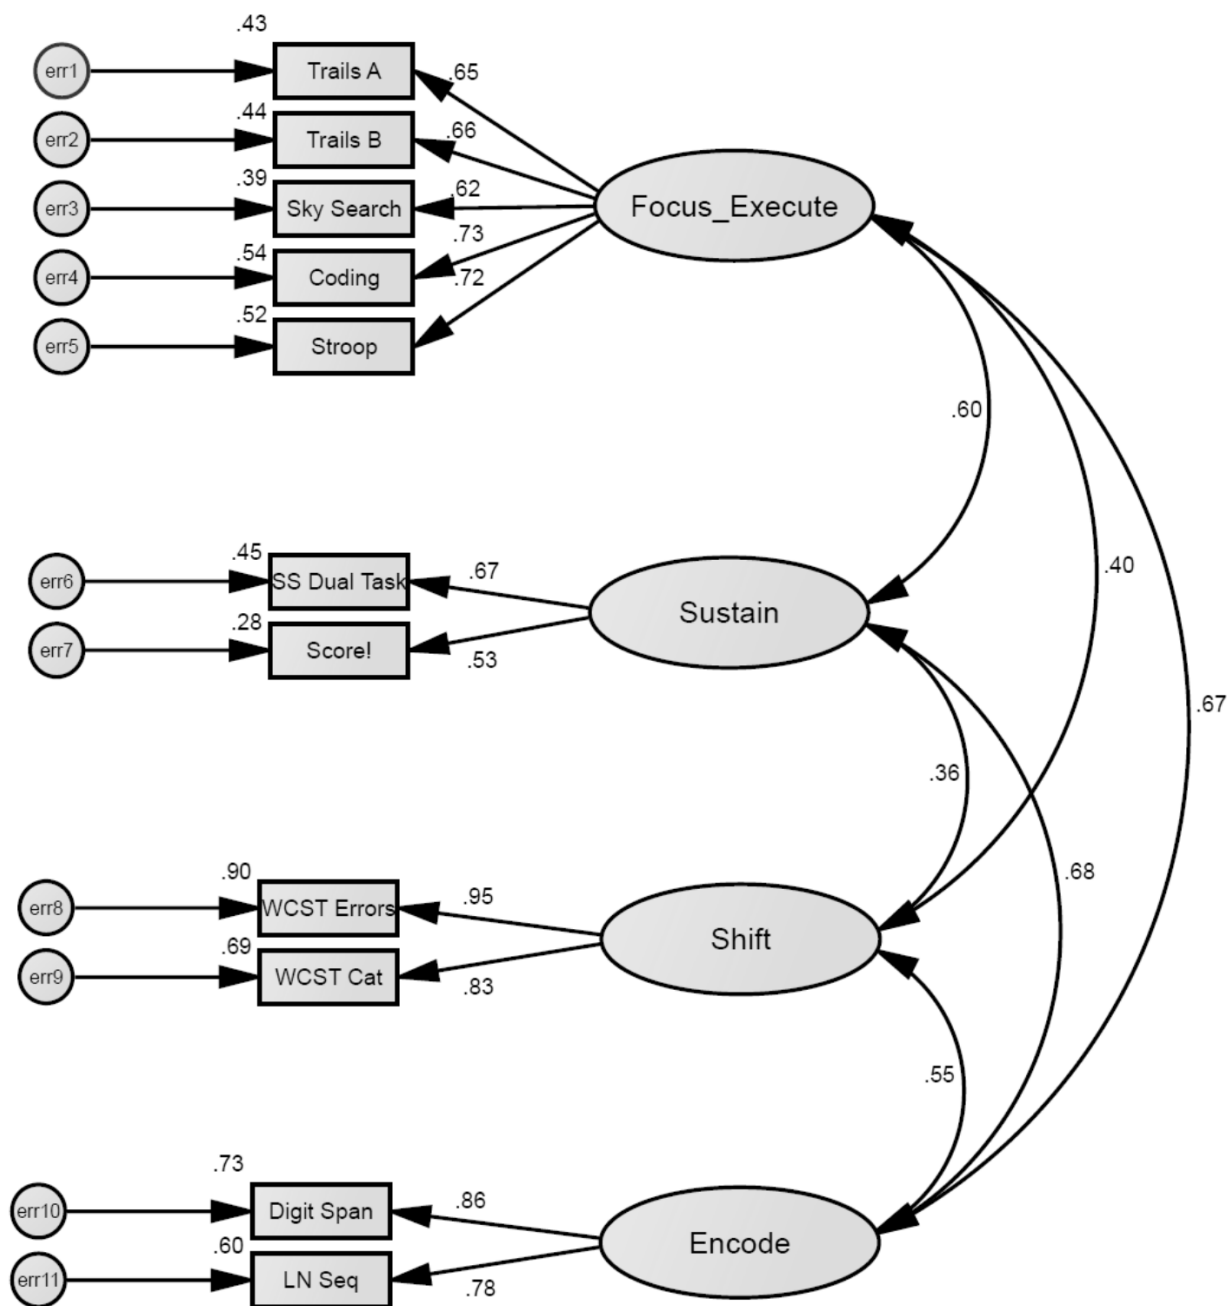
.43
err1
Trails A
.65
.44
err2
Trails B
.66
.39
err3
Sky Search
.62
.54
err4
Coding
.73
.72
.52
err5
Stroop
Focus_Execute
.60
.45
err6
SS Dual Task
.67
.28
err7
Score!
.53
Sustain
.40
.67
.36
.90
err8
WCST Errors
.95
.69
err9
WCST Cat
.83
Shift
.68
.55
.73
err10
Digit Span
.86
.60
err11
LN Seq
.78
Encode